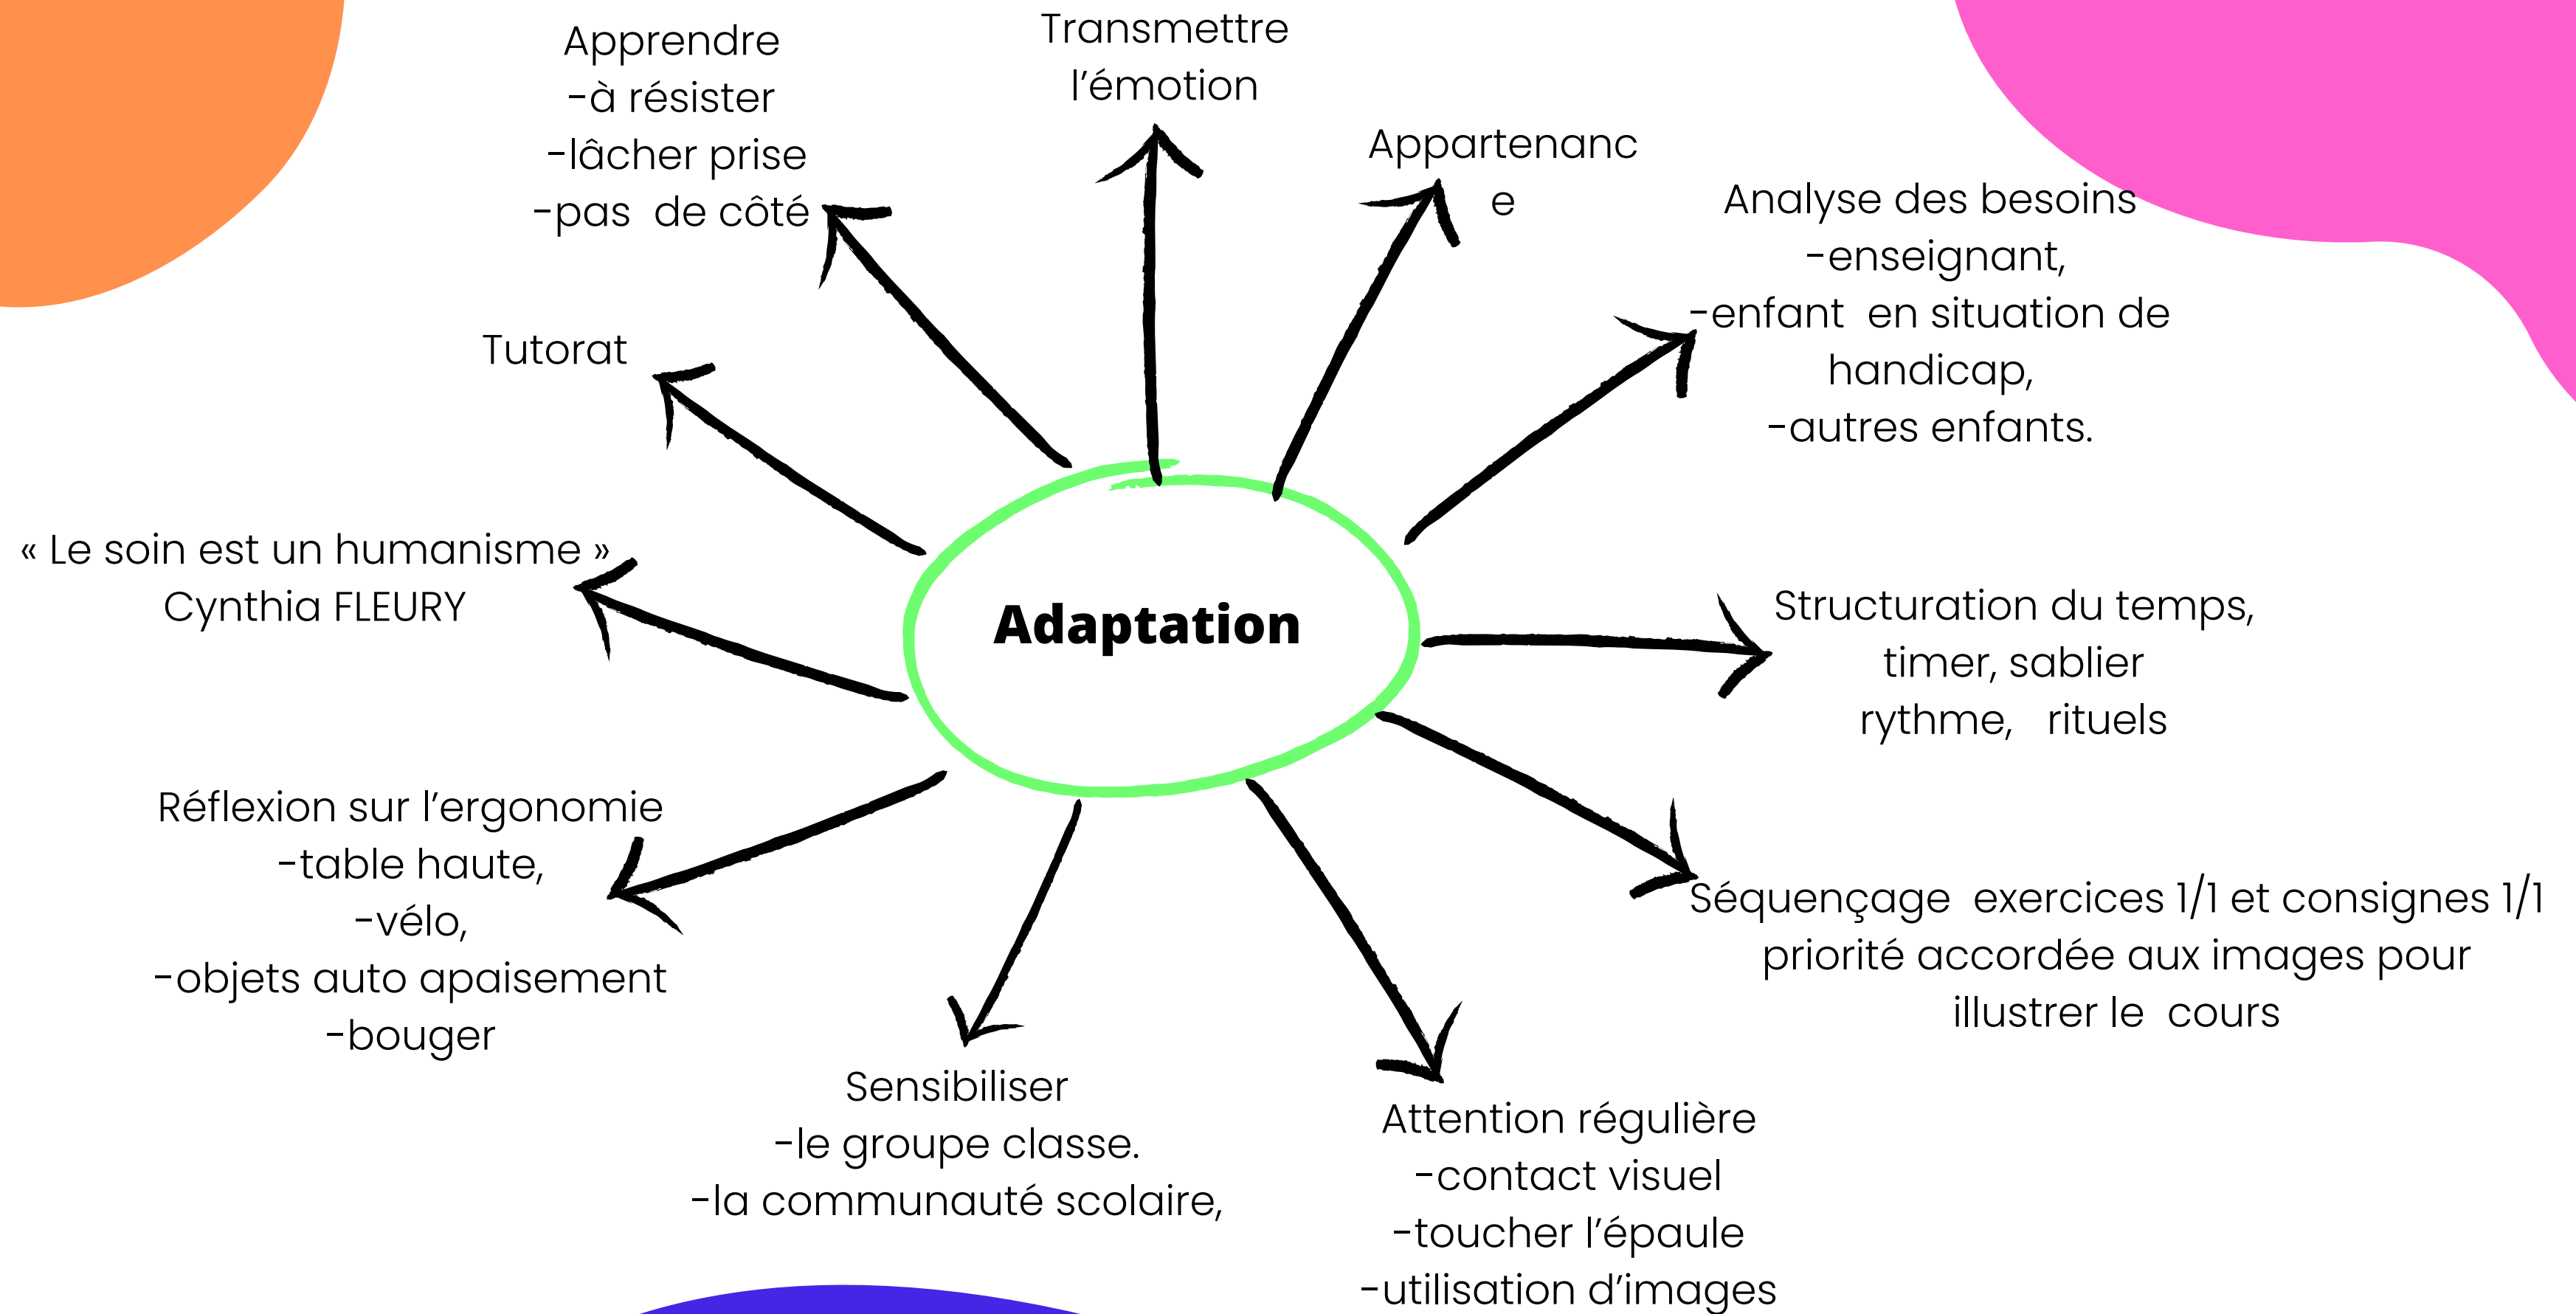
Adaptation

Apprendre
-à résister
-lâcher prise
-pas de côté

Transmettre
l'émotion

Appartenanc
e

Analyse des besoins
-enseignant,
-enfant en situation de handicap,
-autres enfants.

Tutorat

« Le soin est un humanisme »
Cynthia FLEURY

Structuration du temps,
timer, sablier
rythme, rituels

Réflexion sur l'ergonomie
-table haute,
-vélo,
-objets auto apaisement
-bouger

Séquençage exercices 1/1 et consignes 1/1
priorité accordée aux images pour illustrer le cours

Sensibiliser
-le groupe classe.
-la communauté scolaire,

Attention régulière
-contact visuel
-toucher l'épaule
-utilisation d'images